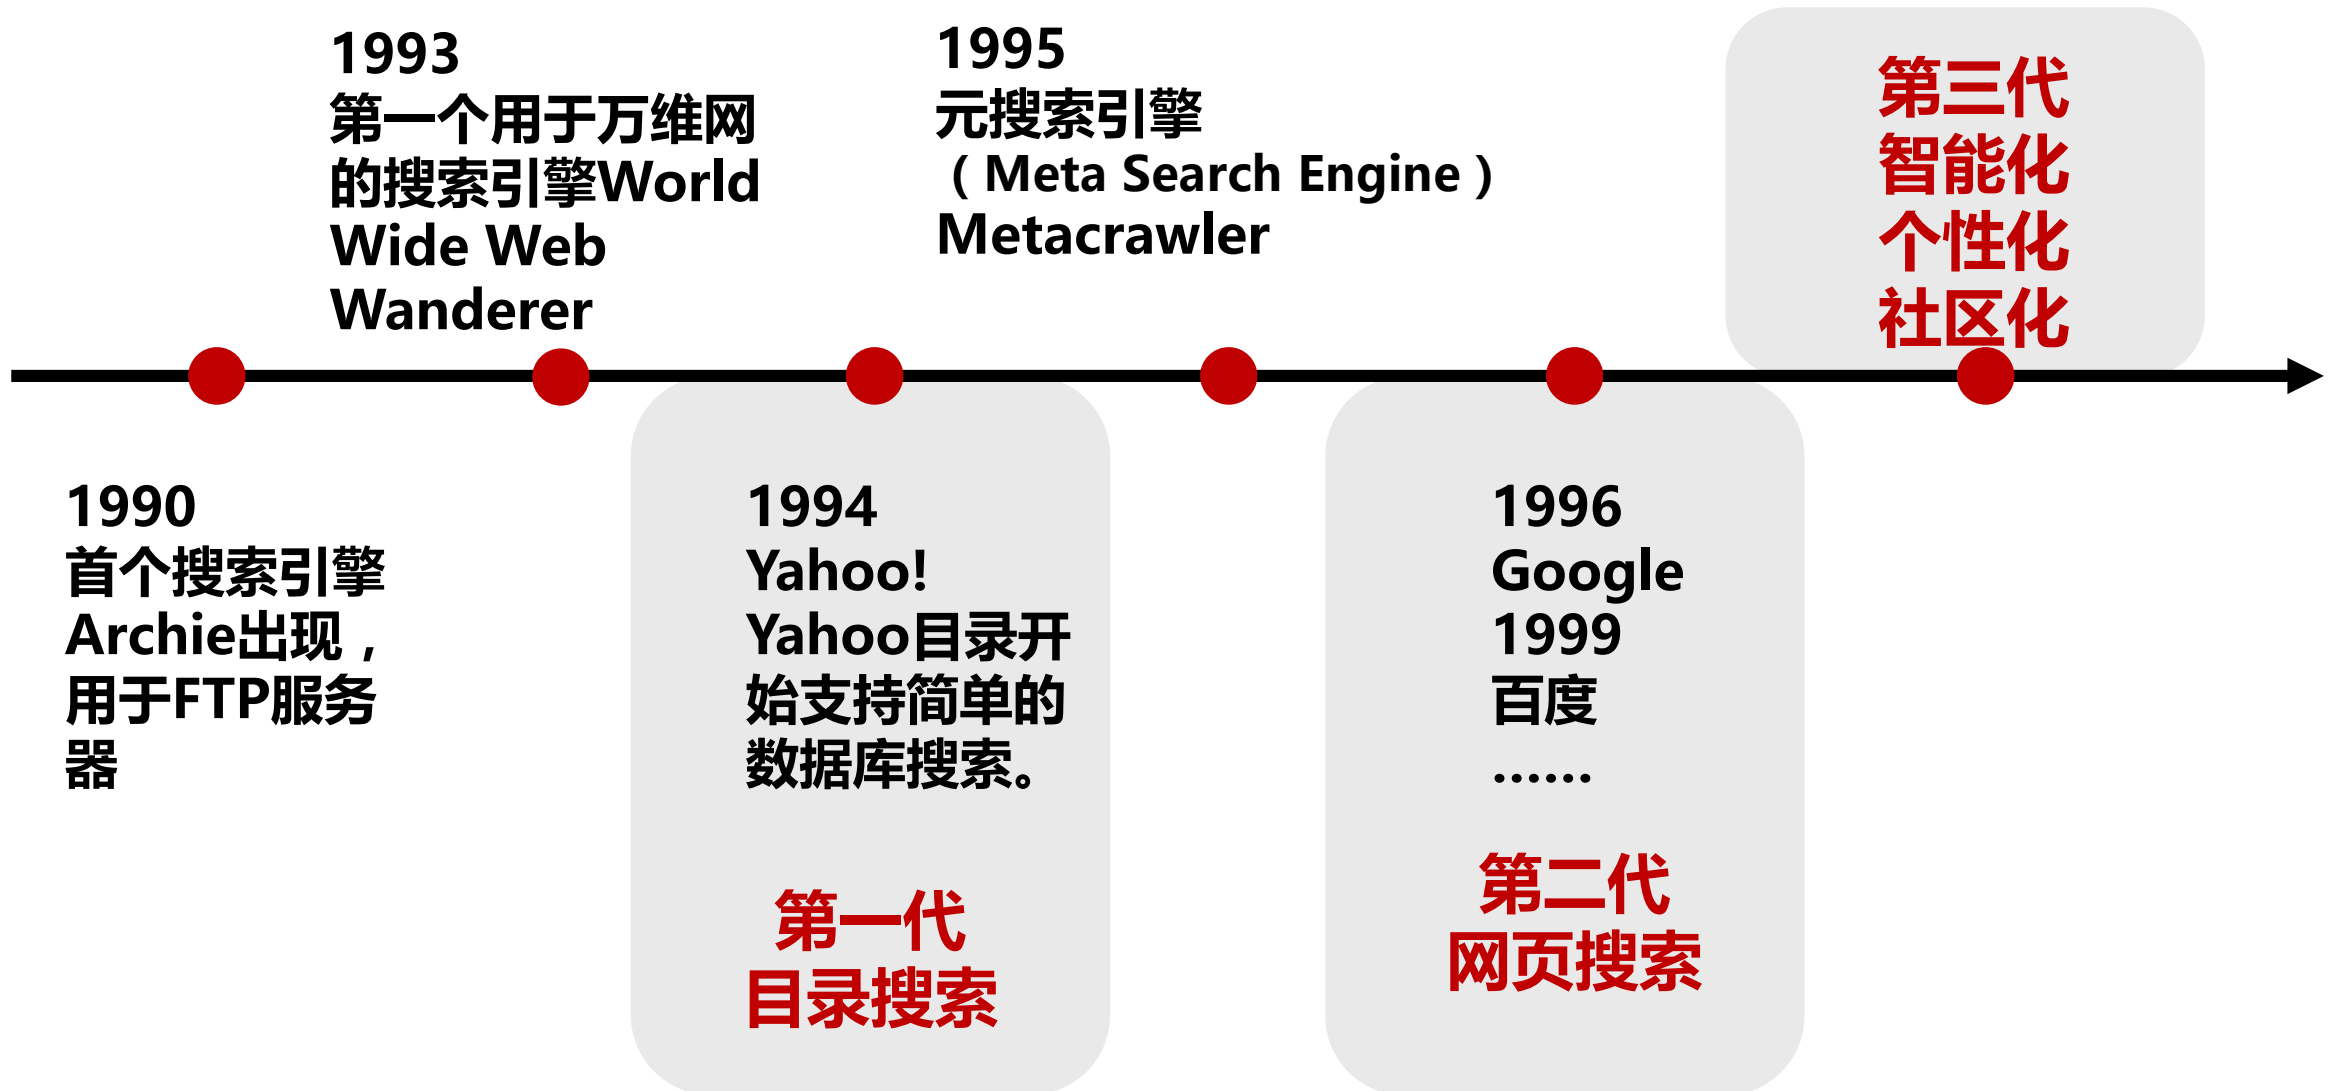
1993
第一个用于万维网的搜索引擎World Wide Web Wanderer

1995
元搜索引擎
（Meta Search Engine）
Metacrawler

第三代
智能化
个性化
社区化

1990
首个搜索引擎Archie出现，用于FTP服务器

1994
Yahoo!
Yahoo目录开始支持简单的数据库搜索。

第一代
目录搜索

1996
Google
1999
百度
……

第二代
网页搜索